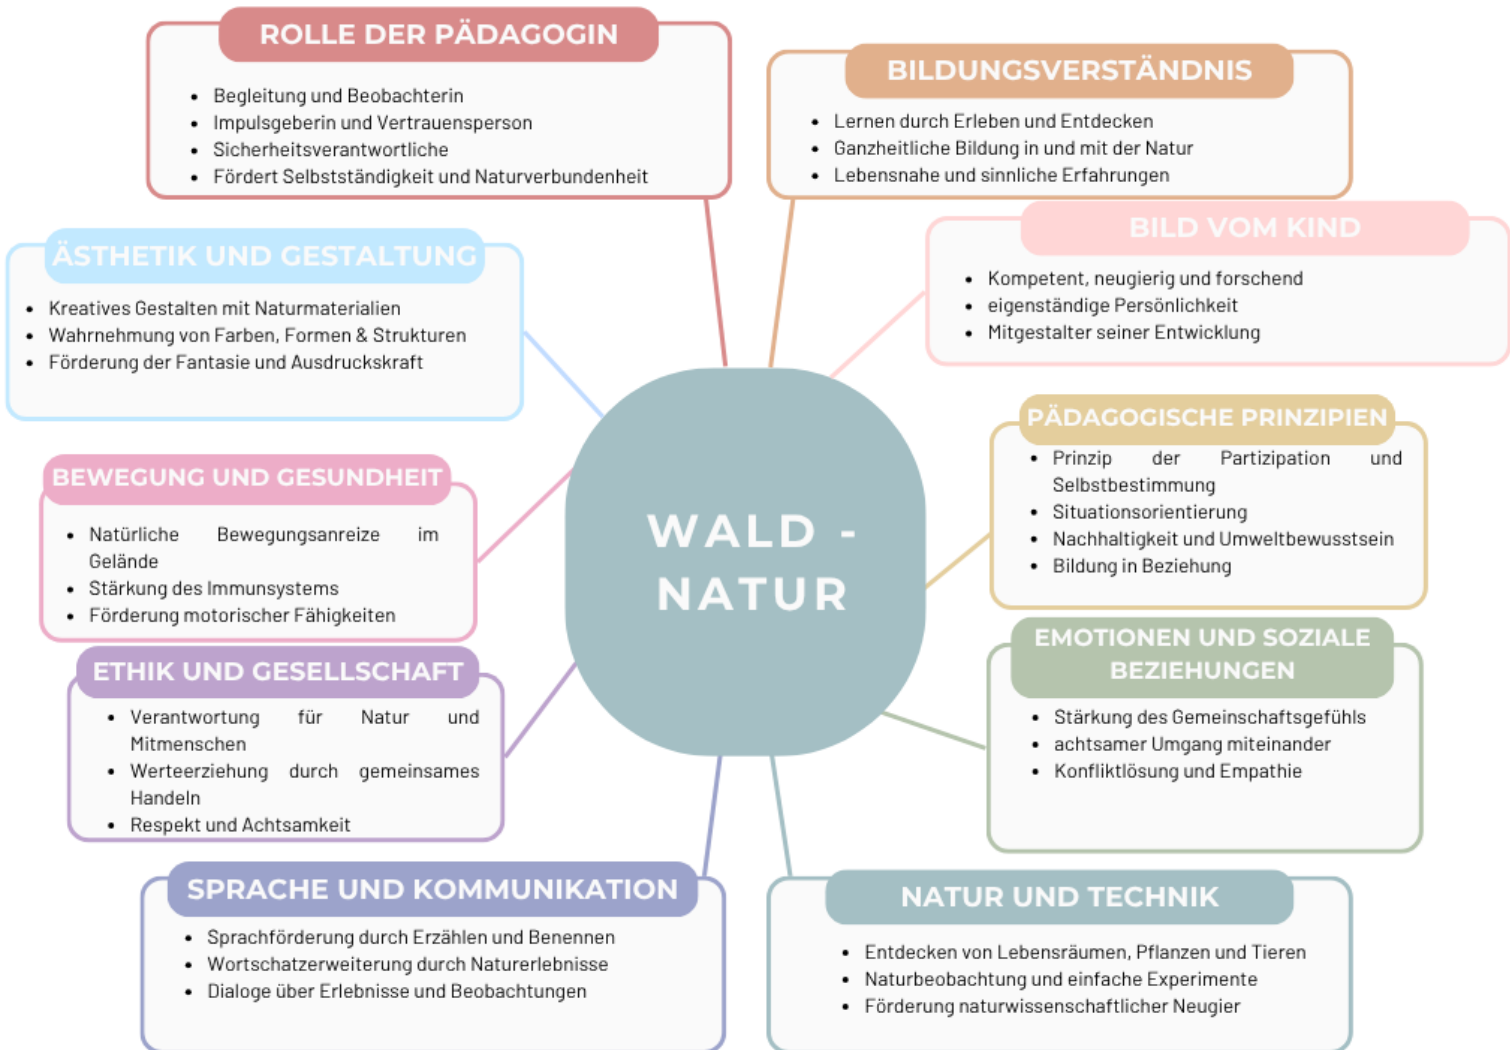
ROLLE DER PÄDAGOGIN

- Begleitung und Beobachterin
- Impulsgeberin und Vertrauensperson
- Sicherheitsverantwortliche
- Fördert Selbstständigkeit und Naturverbundenheit

BILDUNGSVERSTÄNDNIS

- Lernen durch Erleben und Entdecken
- Ganzheitliche Bildung in und mit der Natur
- Lebensnahe und sinnliche Erfahrungen

ÄSTHETIK UND GESTALTUNG

- Kreatives Gestalten mit Naturmaterialien
- Wahrnehmung von Farben, Formen & Strukturen
- Förderung der Fantasie und Ausdruckskraft

BILD VOM KIND

- Kompetent, neugierig und forschend
- eigenständige Persönlichkeit
- Mitgestalter seiner Entwicklung

BEWEGUNG UND GESUNDHEIT

- Natürliche Bewegungsanreize im Gelände
- Stärkung des Immunsystems
- Förderung motorischer Fähigkeiten

WALD - NATUR

PÄDAGOGISCHE PRINZIPIEN

- Prinzip der Partizipation und Selbstbestimmung
- Situationsorientierung
- Nachhaltigkeit und Umweltbewusstsein
- Bildung in Beziehung

ETHIK UND GESELLSCHAFT

- Verantwortung für Natur und Mitmenschen
- Werteerziehung durch gemeinsames Handeln
- Respekt und Achtsamkeit

EMOTIONEN UND SOZIALE BEZIEHUNGEN

- Stärkung des Gemeinschaftsgefühls
- achtsamer Umgang miteinander
- Konfliktlösung und Empathie

SPRACHE UND KOMMUNIKATION

- Sprachförderung durch Erzählen und Benennen
- Wortschatzerweiterung durch Naturerlebnisse
- Dialoge über Erlebnisse und Beobachtungen

NATUR UND TECHNIK

- Entdecken von Lebensräumen, Pflanzen und Tieren
- Naturbeobachtung und einfache Experimente
- Förderung naturwissenschaftlicher Neugier